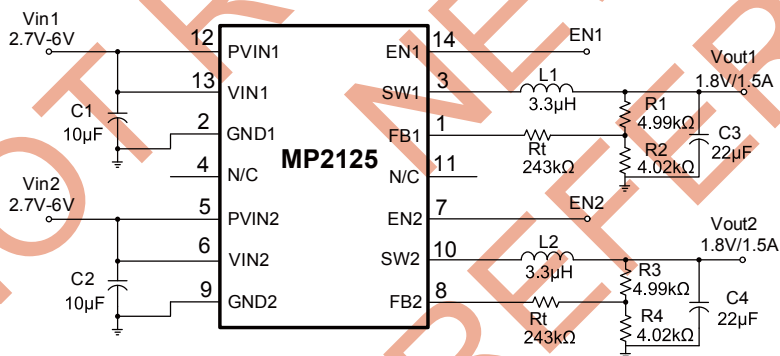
Vin1
2.7V-6V

12 PVIN1
13 VIN1
C1
10μF
2 GND1
4 N/C

MP2125

Vin2
2.7V-6V

5 PVIN2
6 VIN2
C2
10μF
9 GND2

EN1 14
EN1
SW1 3
L1
3.3μH
Vout1
1.8V/1.5A
R1
4.99kΩ
C3
22μF
FB1 1
Rt
243kΩ
R2
4.02kΩ
N/C 11

EN2 7
EN2
SW2 10
L2
3.3μH
Vout2
1.8V/1.5A
R3
4.99kΩ
C4
22μF
FB2 8
Rt
243kΩ
R4
4.02kΩ